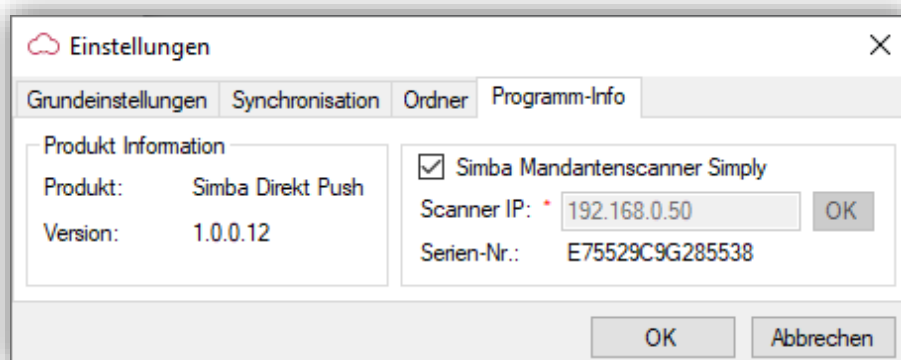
Einstellungen

Grundeinstellungen | Synchronisation | Ordner | Programm-Info

Produkt Information

Produkt: Simba Direkt Push

Version: 1.0.0.12

☑ Simba Mandantenscanner Simply

Scanner IP: * 192.168.0.50 OK

Serien-Nr.: E75529C9G285538

OK Abbrechen